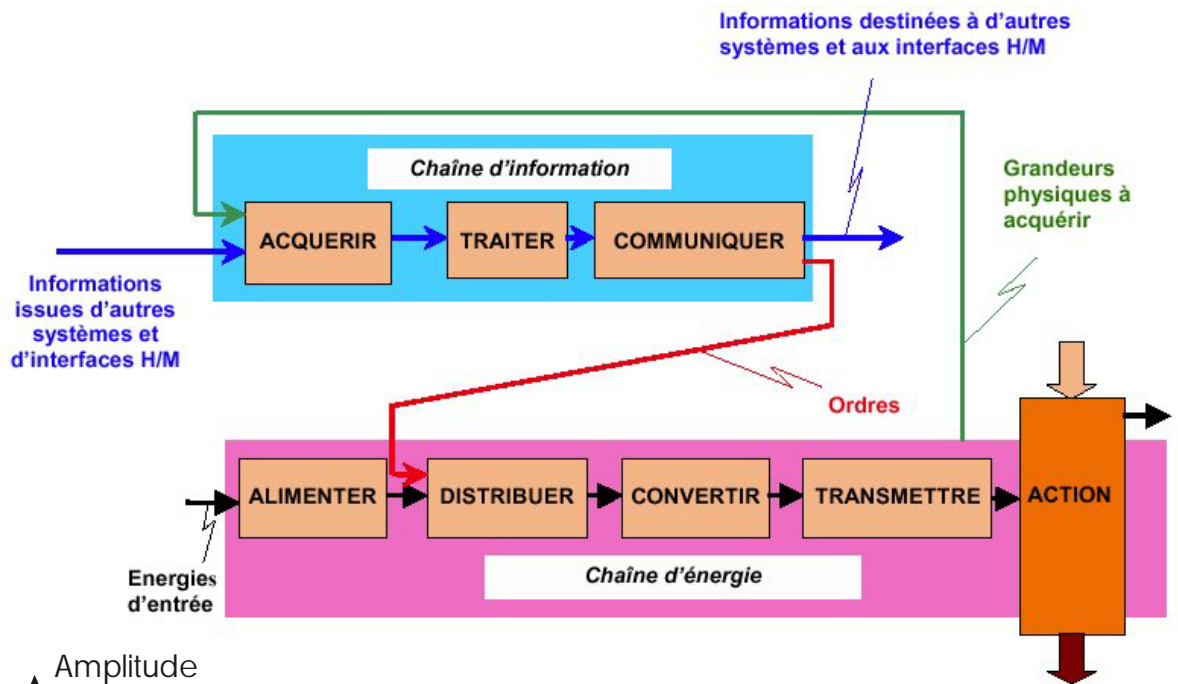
Informations destinées à d'autres systèmes et aux interfaces H/M

Chaîne d'information

Grandeurs physiques à acquérir

ACQUERIR

TRAITER

COMMUNIQUER

Informations issues d'autres systèmes et d'interfaces H/M

Ordres

ALIMENTER

DISTRIBUER

CONVERTIR

TRANSMETTRE

ACTION

Energies d'entrée

Chaîne d'énergie

Amplitude